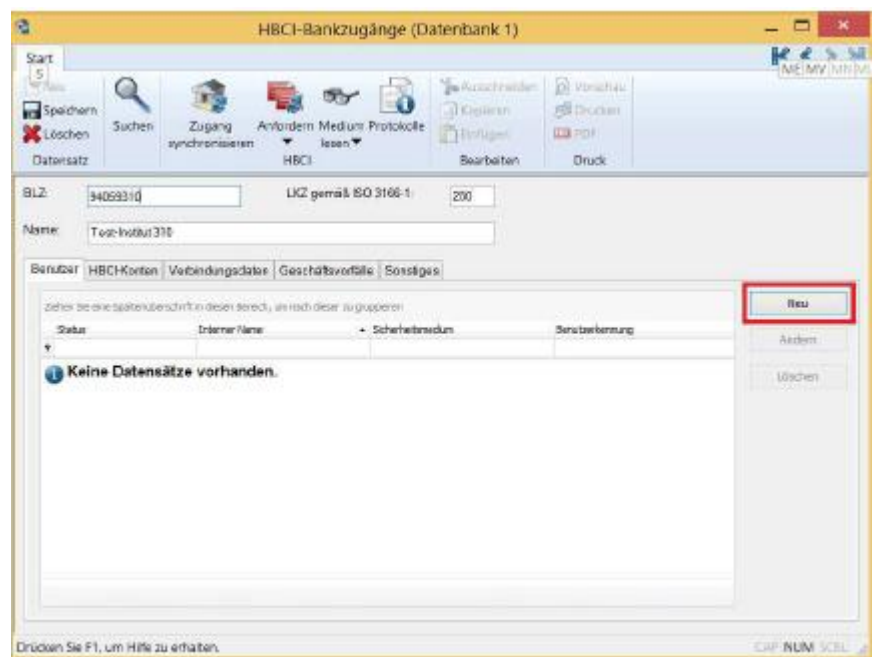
HBCI-Bankzugänge (Datenbank 1)

Start
5
Neu
Speichern
Löschen
Datensatz
Suchen
Zugang synchronisieren
Anfordern
Medium lesen
Protokolle
HBCI
Ausschneiden
Kopieren
Einfügen
Bearbeiten
Vorschau
Drucken
PDF
Druck
ME MV MN M

BLZ: 94059310
LKZ gemäß ISO 3166-1: 280
Name: Test-Institut 310

Benutzer | HBCI-Konten | Verbindungsdaten | Geschäftsvorfälle | Sonstiges

Ziehen Sie eine Spaltenüberschrift in diesen Bereich, um nach dieser zu gruppieren

| Status | Interner Name | Sicherheitsmedium | Benutzerkennung |
|---|---|---|---|

Keine Datensätze vorhanden.

Neu
Ändern
Löschen

Drücken Sie F1, um Hilfe zu erhalten.
CAP NUM SCRL